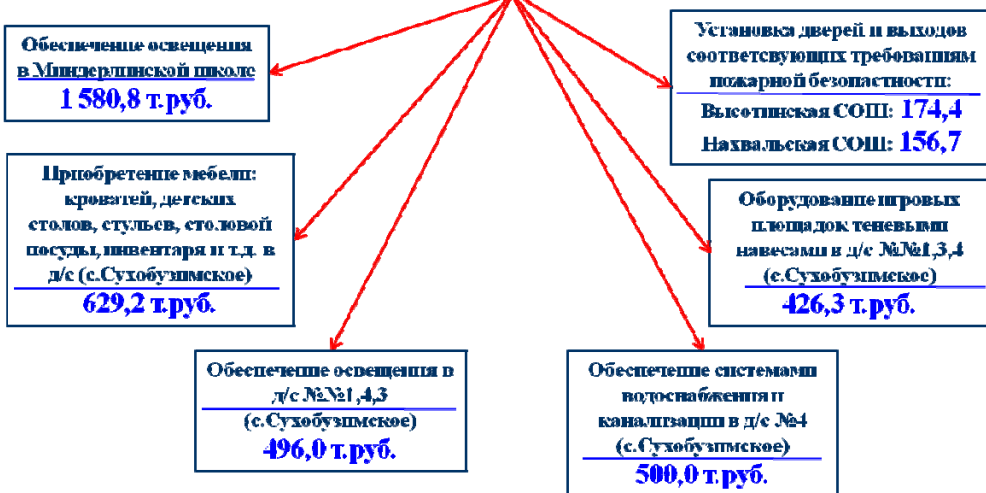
Обеспечение освещения в Миндерлинской школе
1 580,8 т.руб.

Установка дверей и выходов соответсвующих требованиям пожарной безопастности:
Высотинская СОШ: 174,4
Нахвальская СОШ: 156,7

Приобретение мебели: кроватей, детских столов, стульев, столовой посуды, инвентаря и т.д. в д/с (с.Сухобузимское)
629,2 т.руб.

Оборудование игровых площадок теневыми навесами в д/с №№1,3,4 (с.Сухобузимское)
426,3 т.руб.

Обеспечение освещения в д/с №№1,4,3 (с.Сухобузимское)
496,0 т.руб.

Обеспечение системами водоснабжения и канализации в д/с №4 (с.Сухобузимское)
500,0 т.руб.